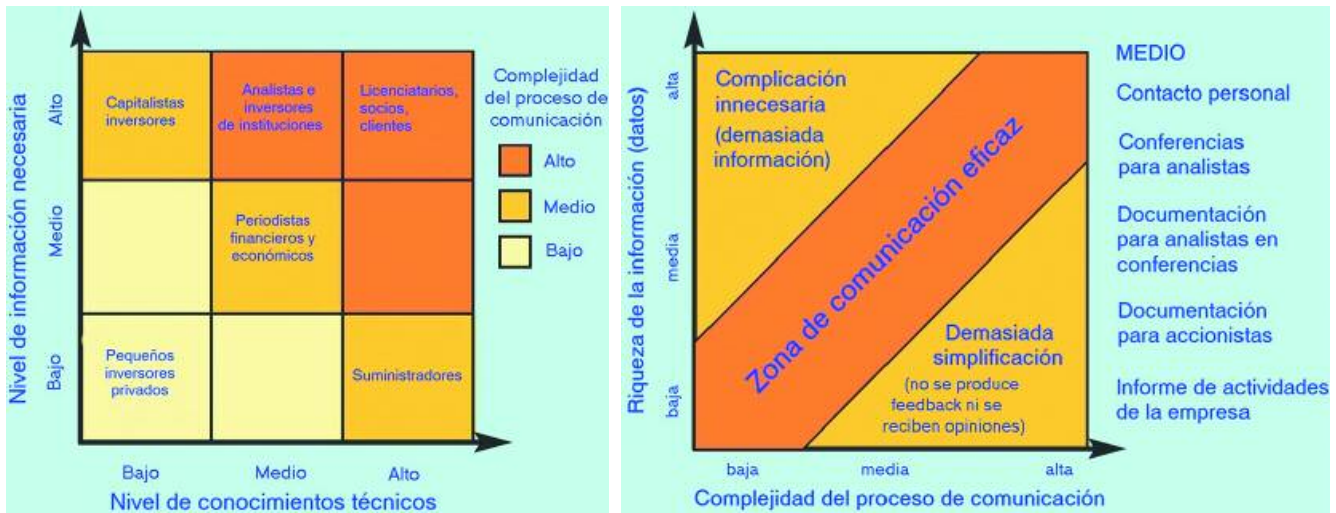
Nivel de información necesaria

Alto
Medio
Bajo

Capitalistas inversores

Analistas e inversores de instituciones

Licenciatarios, socios, clientes

Periodistas financieros y económicos

Pequeños inversores privados

Suministradores

Bajo
Medio
Alto

Nivel de conocimientos técnicos

Complejidad del proceso de comunicación

Alto
Medio
Bajo

Riqueza de la información (datos)

alta
media
baja

Complicación innecesaria (demasiada información)

Zona de comunicación eficaz

Demasiada simplificación (no se produce feedback ni se reciben opiniones)

baja
media
alta

Complejidad del proceso de comunicación

MEDIO

Contacto personal

Conferencias para analistas

Documentación para analistas en conferencias

Documentación para accionistas

Informe de actividades de la empresa